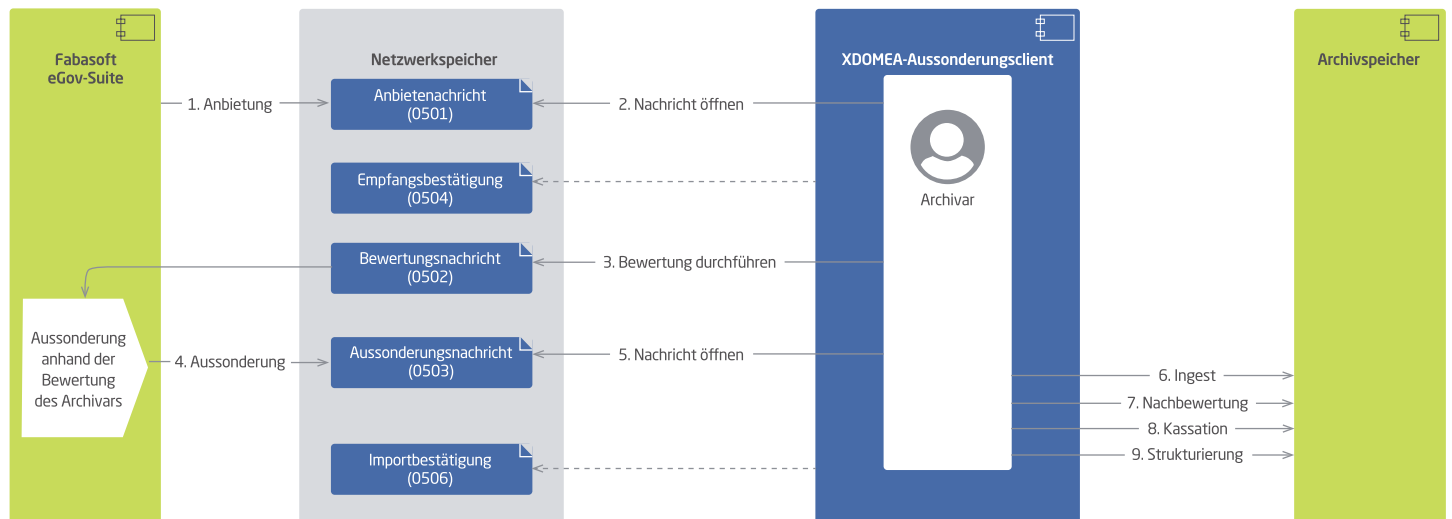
Fabasoft eGov-Suite

Netzwerkspeicher

XDOMEA-Aussonderungsclient

Archivspeicher

1. Anbietung

Anbietenachricht (0501)

2. Nachricht öffnen

Archivar

Empfangsbestätigung (0504)

Bewertungsnachricht (0502)

3. Bewertung durchführen

Aussonderung anhand der Bewertung des Archivars

4. Aussonderung

Aussonderungsnachricht (0503)

5. Nachricht öffnen

6. Ingest

7. Nachbewertung

8. Kassation

9. Strukturierung

Importbestätigung (0506)